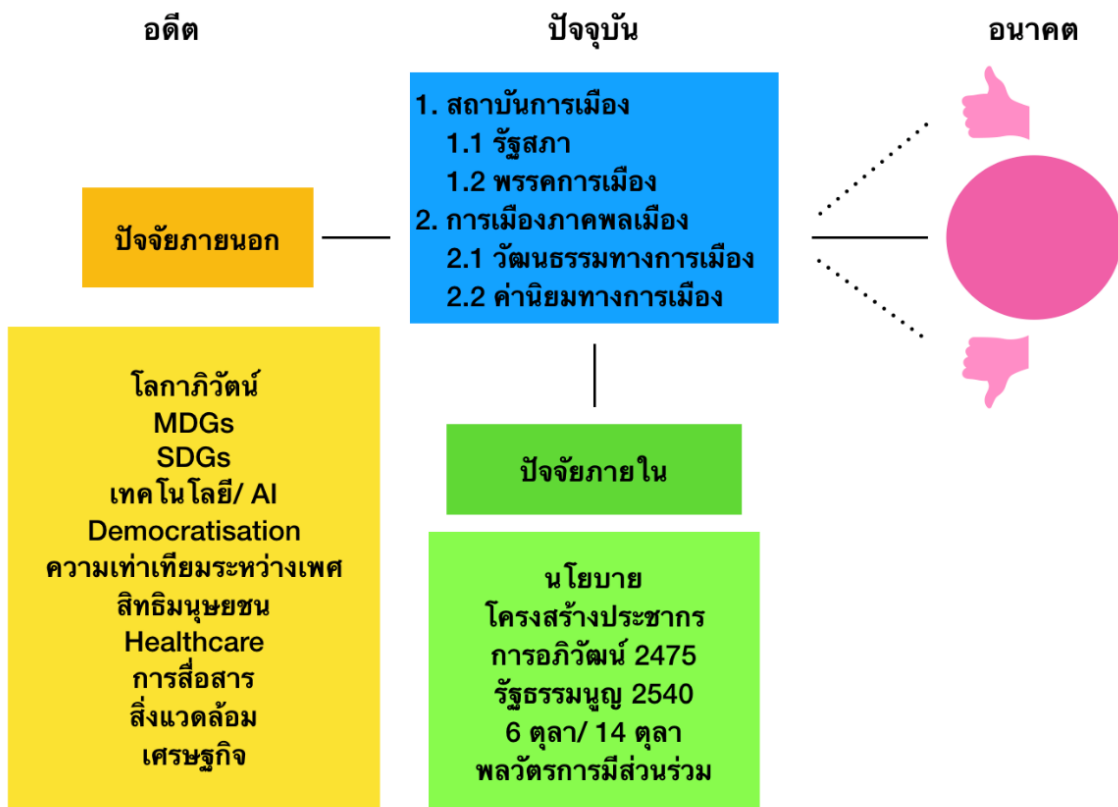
อดีต

ปัจจุบัน

อนาคต

1. สถาบันการเมือง
1.1 รัฐสภา
1.2 พรรคการเมือง
2. การเมืองภาคพลเมือง
2.1 วัฒนธรรมทางการเมือง
2.2 ค่านิยมทางการเมือง

ปัจจัยภายนอก

โลกาภิวัตน์
MDGs
SDGs
เทคโนโลยี/ AI
Democratisation
ความเท่าเทียมระหว่างเพศ
สิทธิมนุษยชน
Healthcare
การสื่อสาร
สิ่งแวดล้อม
เศรษฐกิจ

ปัจจัยภายใน

นโยบาย
โครงสร้างประชากร
การอภิวัฒน์ 2475
รัฐธรรมนูญ 2540
6 ตุลา/ 14 ตุลา
พลวัตรการมีส่วนร่วม